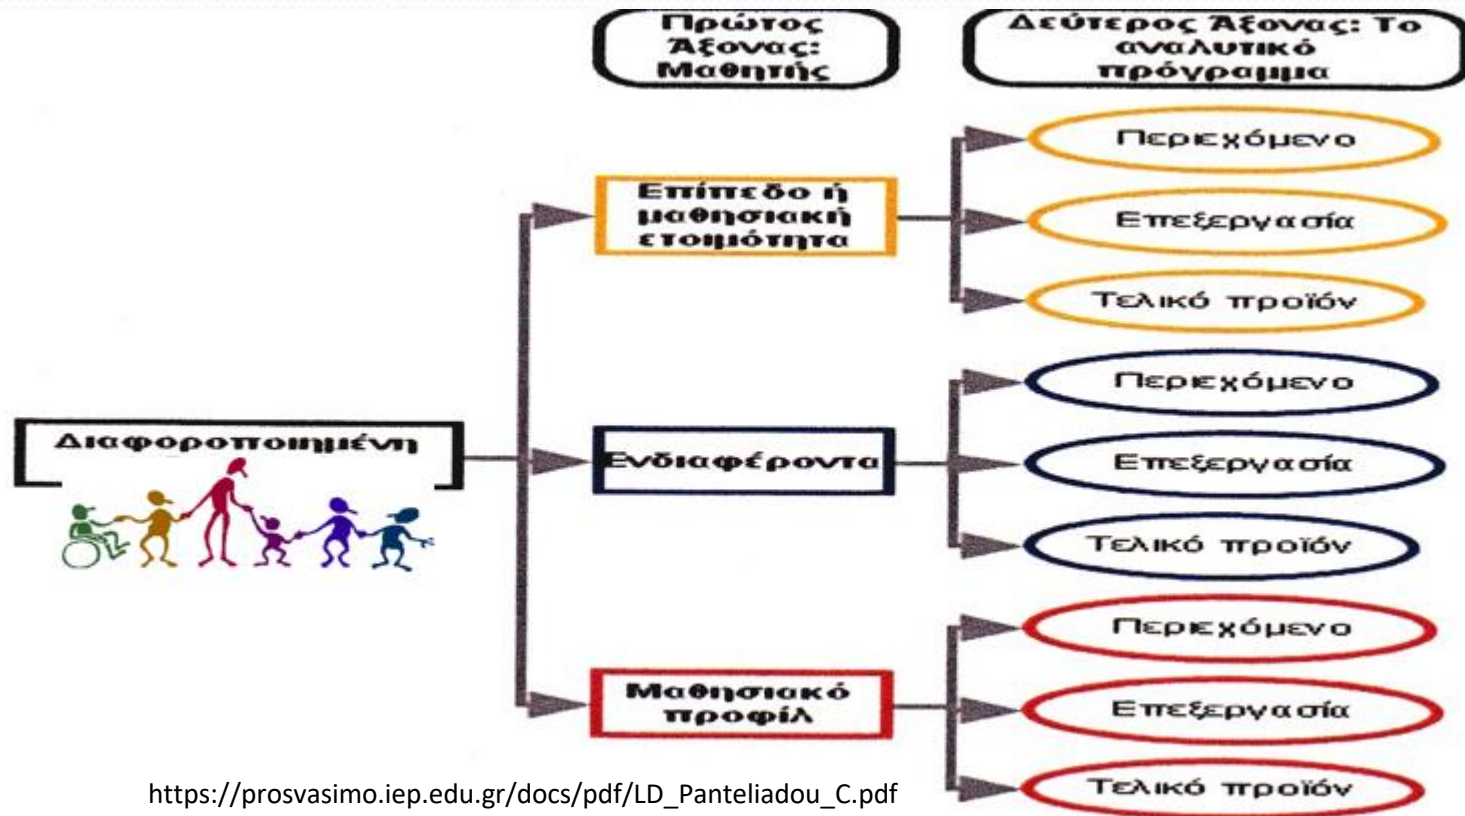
Πρώτος Άξονας: Μαθητής

Δεύτερος Άξονας: Το αναλυτικό πρόγραμμα

Διαφοροποιημένη

Επίπεδο ή μαθησιακή ετοιμότητα

Περιεχόμενο

Επεξεργασία

Τελικό προϊόν

Ενδιαφέροντα

Περιεχόμενο

Επεξεργασία

Τελικό προϊόν

Μαθησιακό προφίλ

Περιεχόμενο

Επεξεργασία

Τελικό προϊόν

https://prosvasimo.iep.edu.gr/docs/pdf/LD_Panteliadou_C.pdf